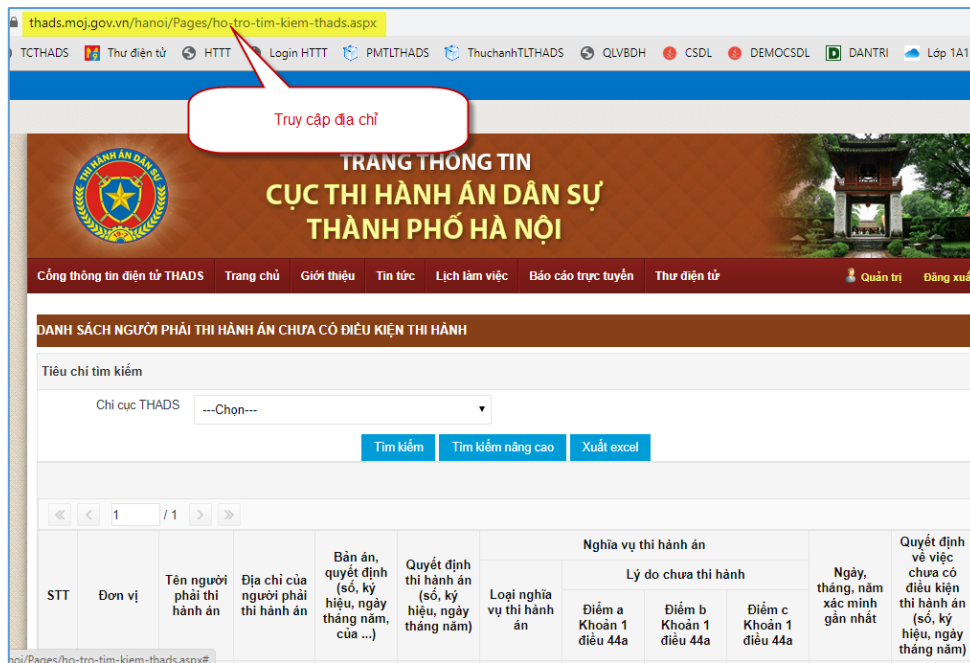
thads.moj.gov.vn/hanoi/Pages/ho-tro-tim-kiem-thads.aspx

TCTHADS Thư điện tử HTTT Login HTTT PMTLTHADS ThuchanhTLTHADS QLVBDH CSDL DEMOCSDL DANTRI Lớp 1A1

Truy cập địa chỉ

THI HÀNH ÁN DÂN SỰ

TRANG THÔNG TIN
CỤC THI HÀNH ÁN DÂN SỰ
THÀNH PHỐ HÀ NỘI

Cổng thông tin điện tử THADS Trang chủ Giới thiệu Tin tức Lịch làm việc Báo cáo trực tuyến Thư điện tử Quản trị Đăng xuất

DANH SÁCH NGƯỜI PHẢI THI HÀNH ÁN CHƯA CÓ ĐIỀU KIỆN THI HÀNH

Tiêu chí tìm kiếm

Chi cục THADS ---Chọn---

Tìm kiếm Tìm kiếm nâng cao Xuất excel

1 / 1

| STT | Đơn vị | Tên người phải thi hành án | Địa chỉ của người phải thi hành án | Bản án, quyết định (số, ký hiệu, ngày tháng năm, của ...) | Quyết định thi hành án (số, ký hiệu, ngày tháng năm) | Nghĩa vụ thi hành án: Loại nghĩa vụ thi hành án | Lý do chưa thi hành: Điểm a Khoản 1 điều 44a | Điểm b Khoản 1 điều 44a | Điểm c Khoản 1 điều 44a | Ngày, tháng, năm xác minh gần nhất | Quyết định về việc chưa có điều kiện thi hành án (số, ký hiệu, ngày tháng năm) |
|---|---|---|---|---|---|---|---|---|---|---|---|

moj/Pages/ho-tro-tim-kiem-thads.aspx#